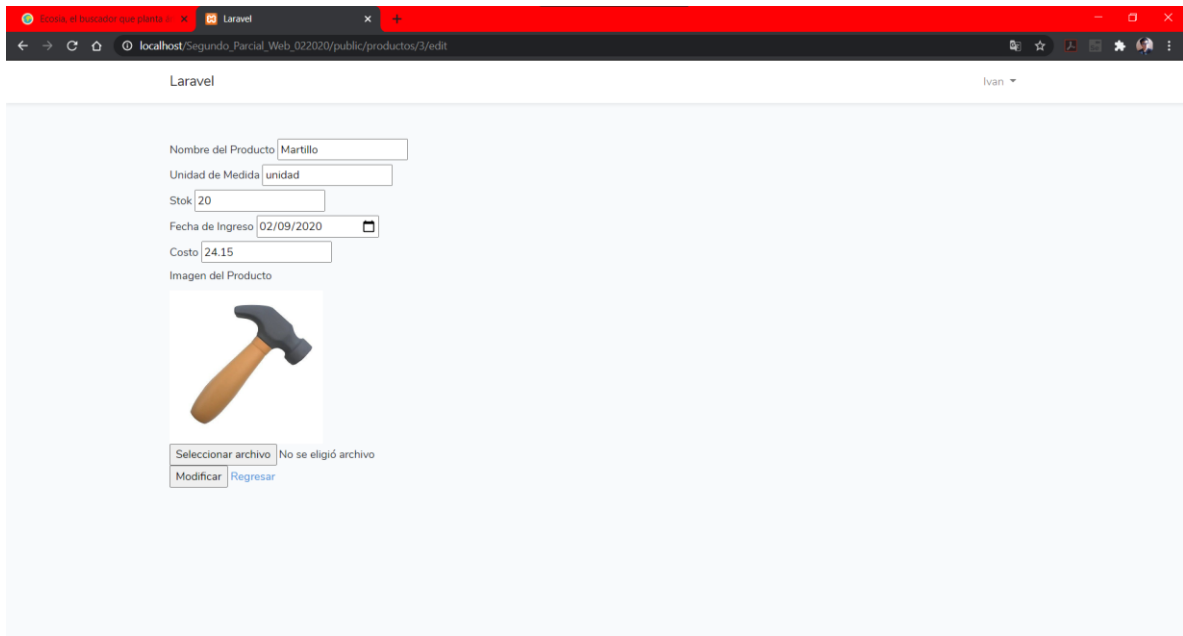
Ecosia, el buscador que planta á ×
Laravel ×
+

localhost/Segundo_Parcial_Web_022020/public/productos/3/edit

Laravel

Ivan

Nombre del Producto Martillo

Unidad de Medida unidad

Stok 20

Fecha de Ingreso 02/09/2020

Costo 24.15

Imagen del Producto

Seleccionar archivo No se eligió archivo

Modificar Regresar